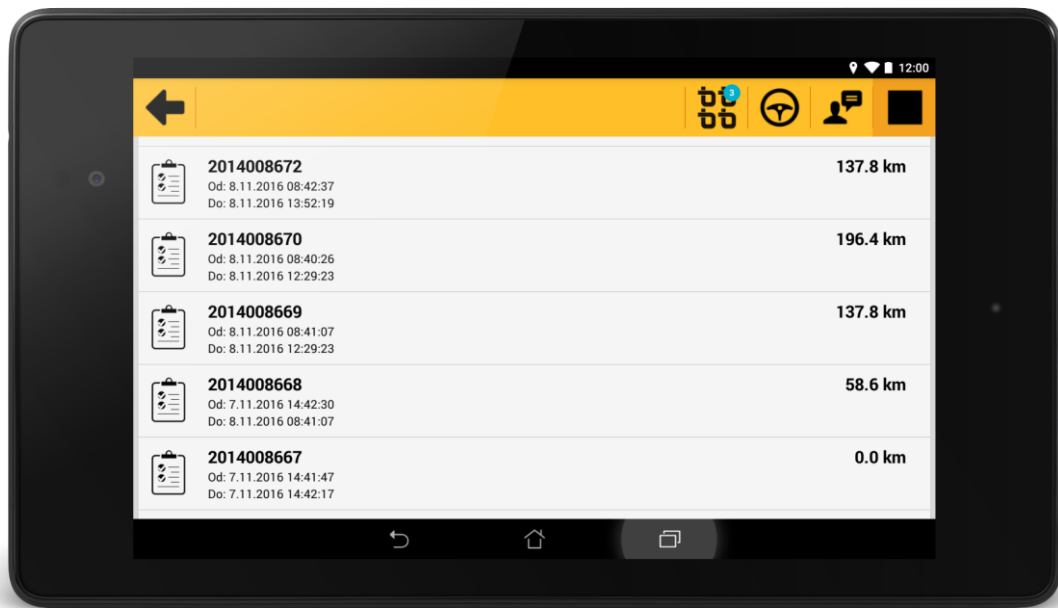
12:00

3

2014008672
Od: 8.11.2016 08:42:37
Do: 8.11.2016 13:52:19
137.8 km

2014008670
Od: 8.11.2016 08:40:26
Do: 8.11.2016 12:29:23
196.4 km

2014008669
Od: 8.11.2016 08:41:07
Do: 8.11.2016 12:29:23
137.8 km

2014008668
Od: 7.11.2016 14:42:30
Do: 8.11.2016 08:41:07
58.6 km

2014008667
Od: 7.11.2016 14:41:47
Do: 7.11.2016 14:42:17
0.0 km